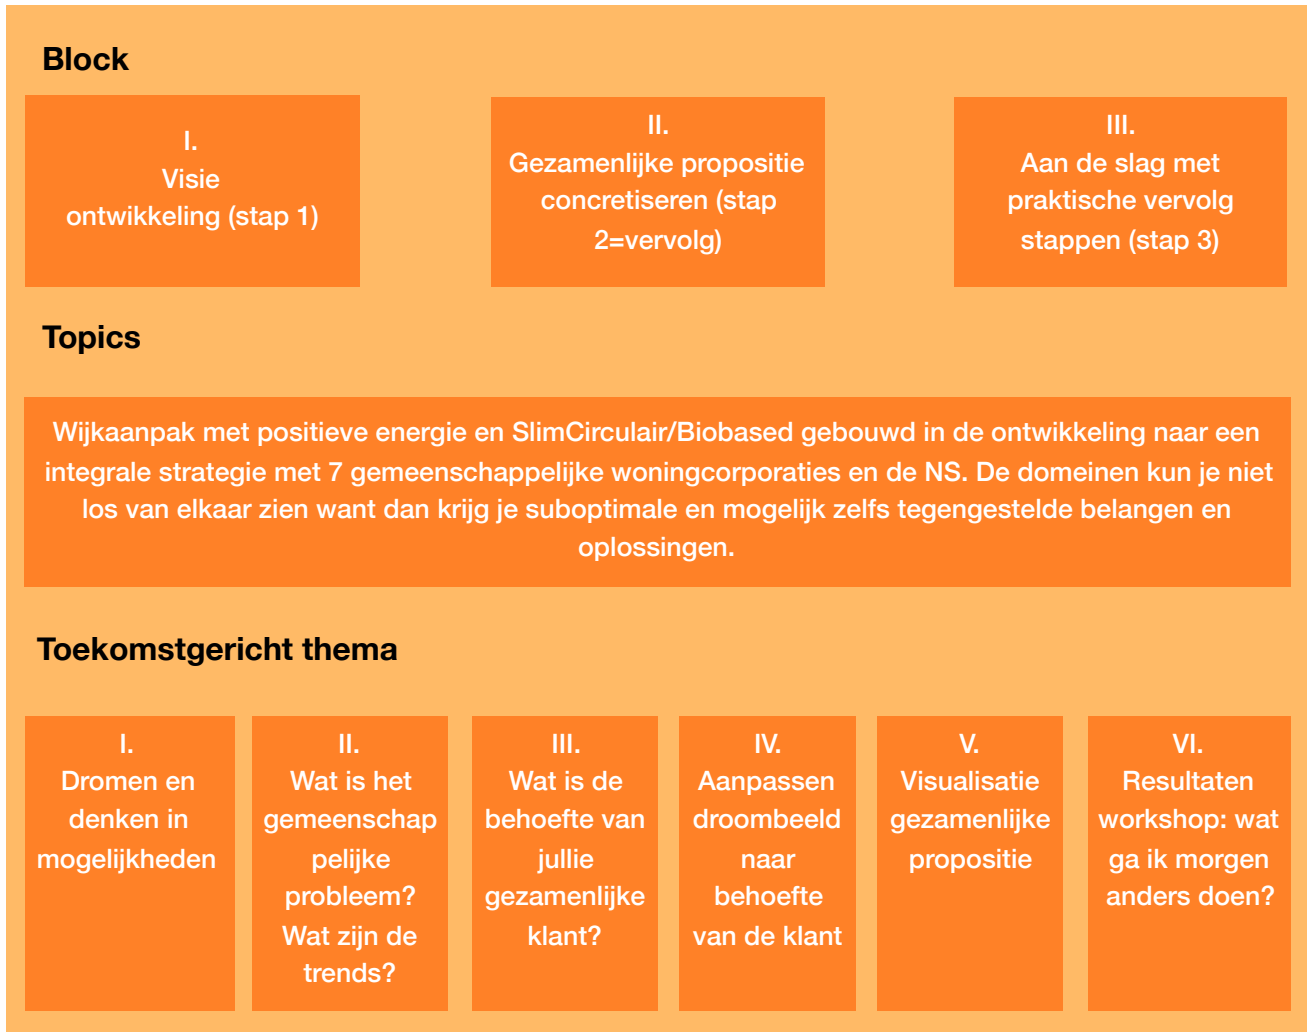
Block

I.
Visie
ontwikkeling (stap 1)

II.
Gezamenlijke propositie concretiseren (stap 2=vervolg)

III.
Aan de slag met praktische vervolg stappen (stap 3)

Topics

Wijkaanpak met positieve energie en SlimCirculair/Biobased gebouwd in de ontwikkeling naar een integrale strategie met 7 gemeenschappelijke woningcorporaties en de NS. De domeinen kun je niet los van elkaar zien want dan krijg je suboptimale en mogelijk zelfs tegengestelde belangen en oplossingen.

Toekomstgericht thema

I.
Dromen en denken in mogelijkheden

II.
Wat is het gemeenschappelijke probleem? Wat zijn de trends?

III.
Wat is de behoefte van jullie gezamenlijke klant?

IV.
Aanpassen droombeeld naar behoefte van de klant

V.
Visualisatie gezamenlijke propositie

VI.
Resultaten workshop: wat ga ik morgen anders doen?